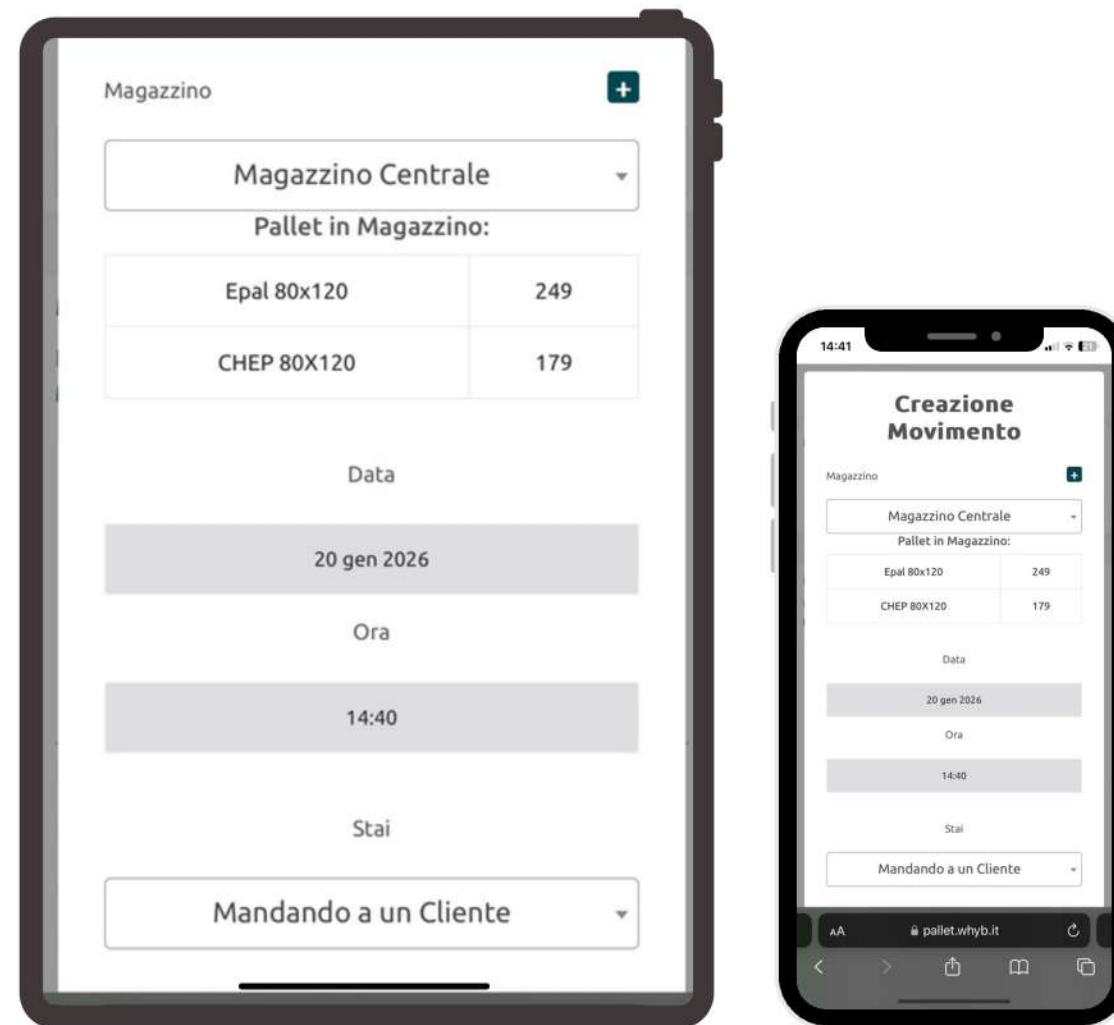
Magazzino

+

Magazzino Centrale

Pallet in Magazzino:

| Epal 80x120 | 249 |
|---|---|
| CHEP 80X120 | 179 |

Data

20 gen 2026

Ora

14:40

Stai

Mandando a un Cliente

14:41

Creazione Movimento

Magazzino

+

Magazzino Centrale

Pallet in Magazzino:

| Epal 80x120 | 249 |
|---|---|
| CHEP 80X120 | 179 |

Data

20 gen 2026

Ora

14:40

Stai

Mandando a un Cliente

AA pallet.whyb.it